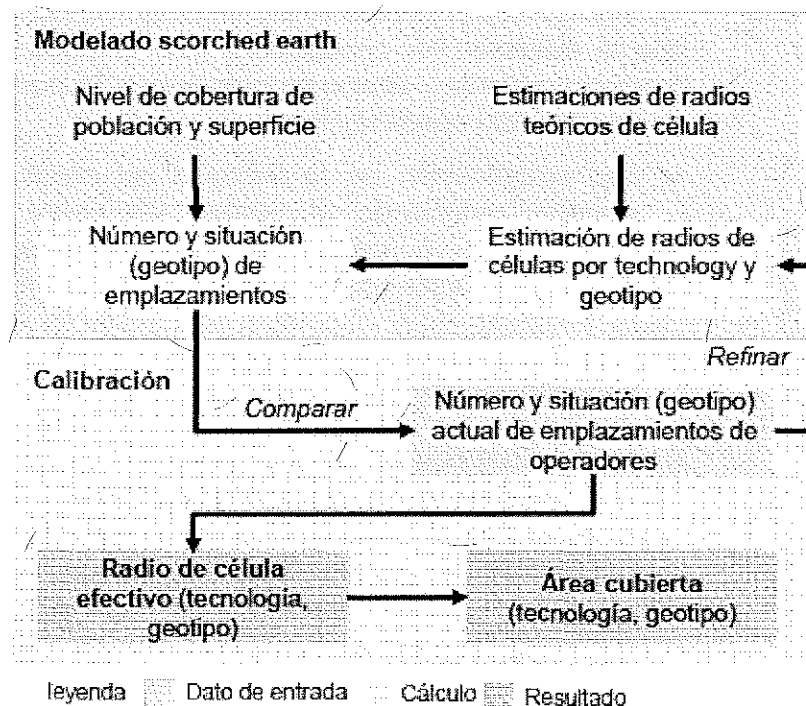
Modelado scorched earth

Nivel de cobertura de población y superficie

Estimaciones de radios teóricos de célula

Número y situación (geotipo) de emplazamientos

Estimación de radios de células por technology y geotipo

Refinar

Calibración

Comparar

Número y situación (geotipo) actual de emplazamientos de operadores

Radio de célula efectivo (tecnología, geotipo)

Área cubierta (tecnología, geotipo)

leyenda Dato de entrada Cálculo Resultado